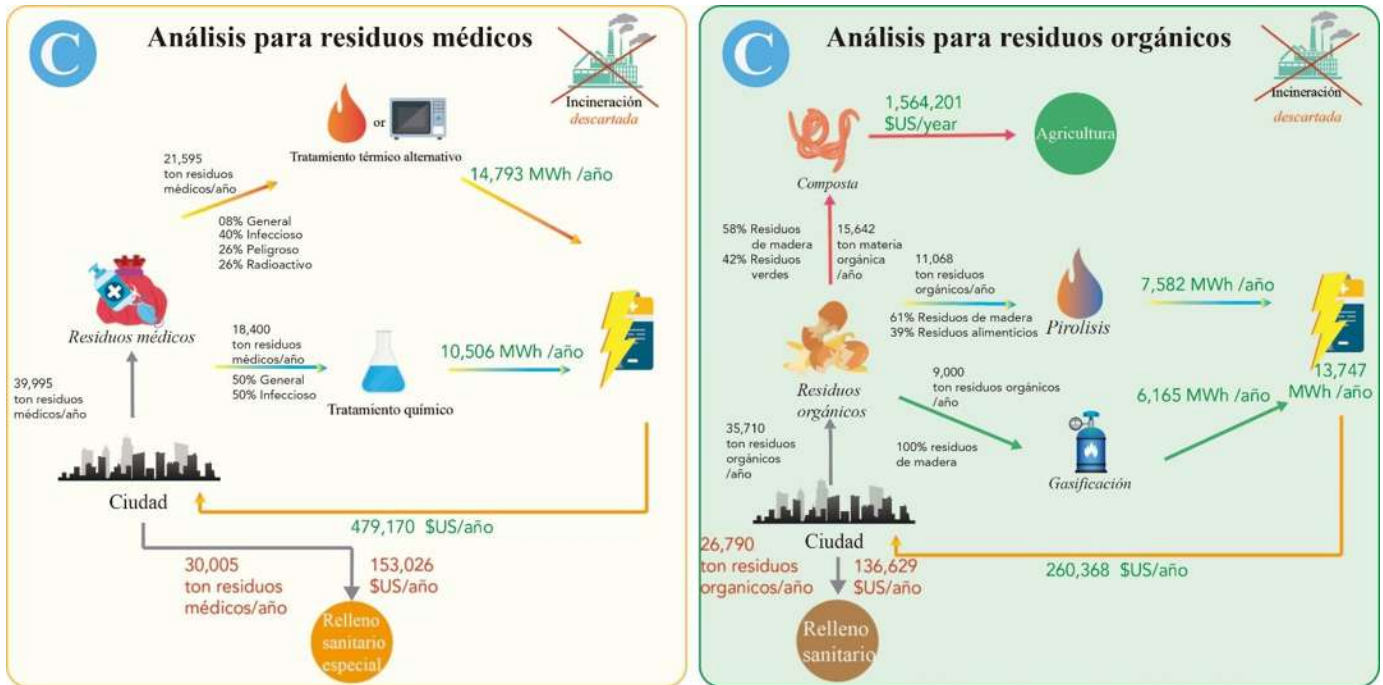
C

Análisis para residuos médicos

Incineración
descartada

or

Tratamiento térmico alternativo

21,595
ton residuos médicos/año

14,793 MWh /año

08% General
40% Infeccioso
26% Peligroso
26% Radioactivo

Residuos médicos

18,400
ton residuos médicos/año

50% General
50% Infeccioso

Tratamiento químico

10,506 MWh /año

39,995
ton residuos médicos/año

Ciudad

479,170 $US/año

30,005
ton residuos médicos/año

153,026
$US/año

Relleno sanitario especial

C

Análisis para residuos orgánicos

Incineración
descartada

1,564,201
$US/year

Agricultura

Composta

58% Residuos de madera
42% Residuos verdes

15,642
ton materia orgánica /año

11,068
ton residuos orgánicos/año

61% Residuos de madera
39% Residuos alimenticios

Pirolisis

7,582 MWh /año

Residuos orgánicos

9,000
ton residuos orgánicos /año

100% residuos de madera

Gasificación

6,165 MWh /año

13,747
MWh /año

35,710
ton residuos orgánicos /año

Ciudad

260,368 $US/año

26,790
ton residuos organicos/año

136,629
$US/año

Relleno sanitario